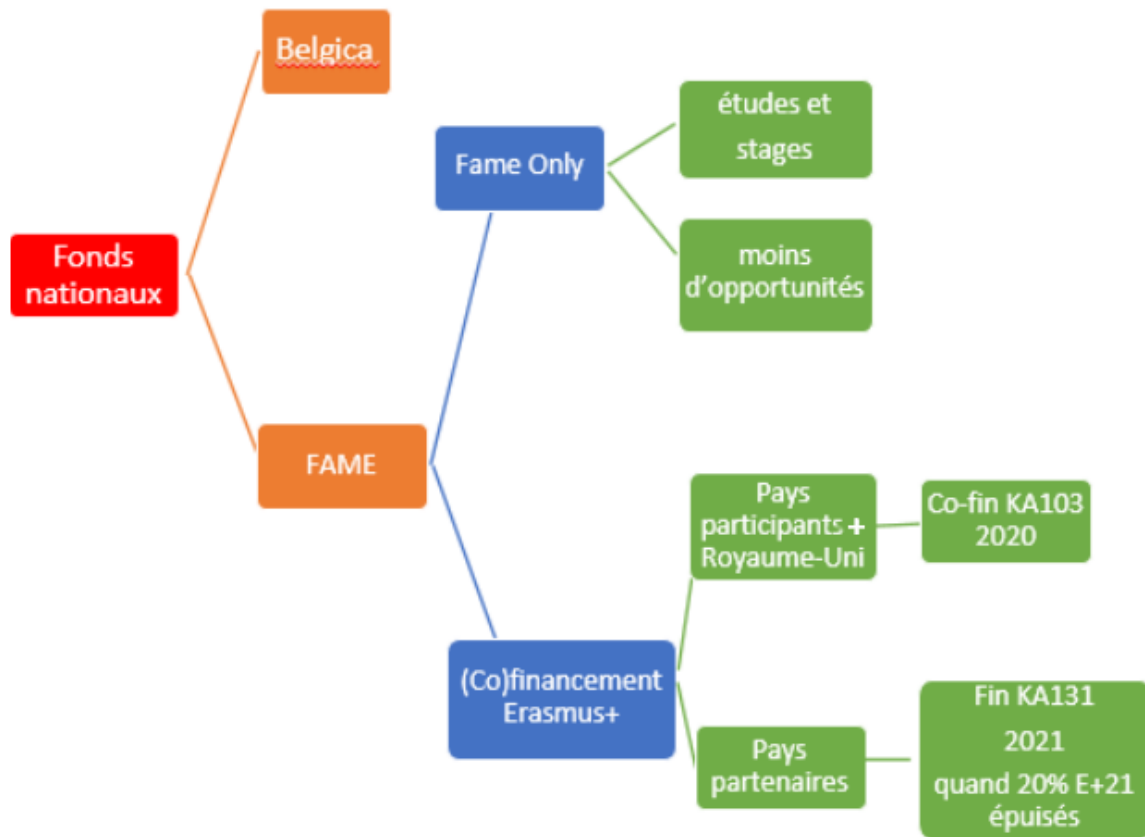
Fonds nationaux

Belgica

FAME

Fame Only

études et stages

moins d'opportunités

(Co)financement Erasmus+

Pays participants + Royaume-Uni

Co-fin KA103 2020

Pays partenaires

Fin KA131

2021

quand 20% E+21 épuisés